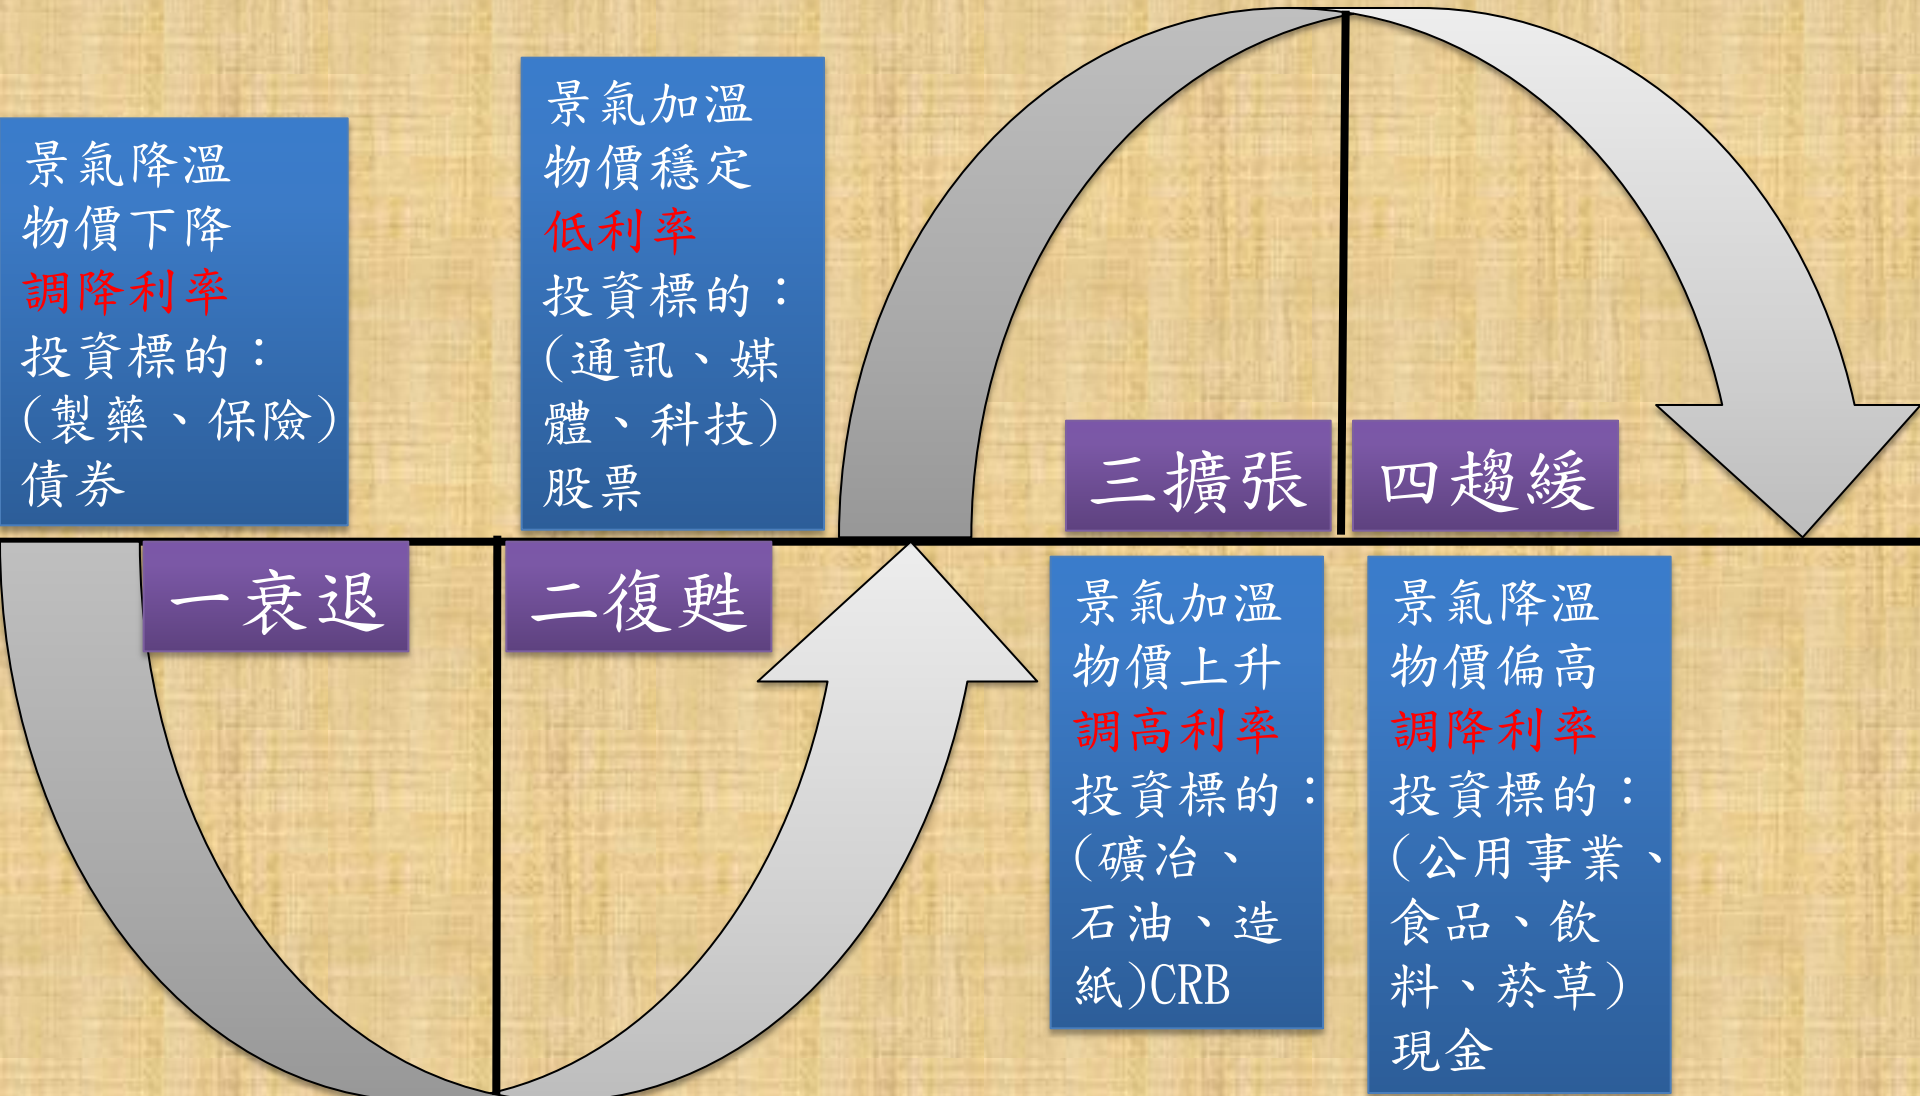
景氣降溫
物價下降
調降利率
投資標的：
(製藥、保險)
債券

景氣加溫
物價穩定
低利率
投資標的：
(通訊、媒體、科技)
股票

三擴張

四趨緩

一衰退

二復甦

景氣加溫
物價上升
調高利率
投資標的：
(礦冶、石油、造紙)CRB

景氣降溫
物價偏高
調降利率
投資標的：
(公用事業、食品、飲料、菸草)
現金